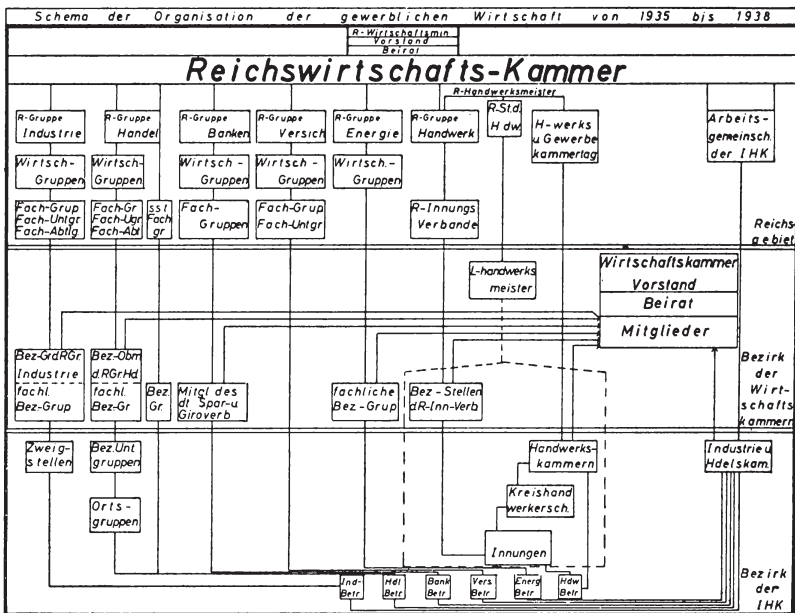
Schema der Organisation der gewerblichen Wirtschaft von 1935 bis 1938

R-Wirtschaftsmin.
Vorstand
Beirat

Reichswirtschafts-Kammer

R-Handwerksmeister

R-Gruppe Industrie

R-Gruppe Handel

R-Gruppe Banken

R-Gruppe Versich

R-Gruppe Energie

R-Gruppe Handwerk

R-Std. H dw.

H-werks u Gewerbe kammertag

Arbeitsgemeinsch. der IHK

Wirtsch-Gruppen

Wirtsch-Gruppen

Wirtsch-Gruppen

Wirtsch-Gruppen

Wirtsch.-Gruppen

Fach-Grup Fach-Untgr Fach-Abtlg

Fach-Gr Fach-Ugr Fach-Abt

sst Fach gr

Fach-Gruppen

Fach-Grup Fach-Untgr

R-Innungs Verbände

Reichsgebiet

L-handwerksmeister

Wirtschaftskammer
Vorstand
Beirat
Mitglieder

Bez-GrdRGr. Industrie
fachl. Bez-Grup

Bez-Obm d.RGrHd.
fachl. Bez-Gr

Bez. Gr.

Mitgl des dt Spar-u Giroverb

fachliche Bez-Grup

Bez-Stellen dR-Inn-Verb

Bezirk der Wirtschaftskammern

Zweigstellen

Bez.Unt gruppen

Ortsgruppen

Handwerkskammern

Industrie u Hdelskam.

Kreishandwerkersch.

Innungen

Ind-Betr

Hdl Betr

Bank Betr

Vers. Betr.

Energ Betr

Hdw Betr

Bezirk der IHK